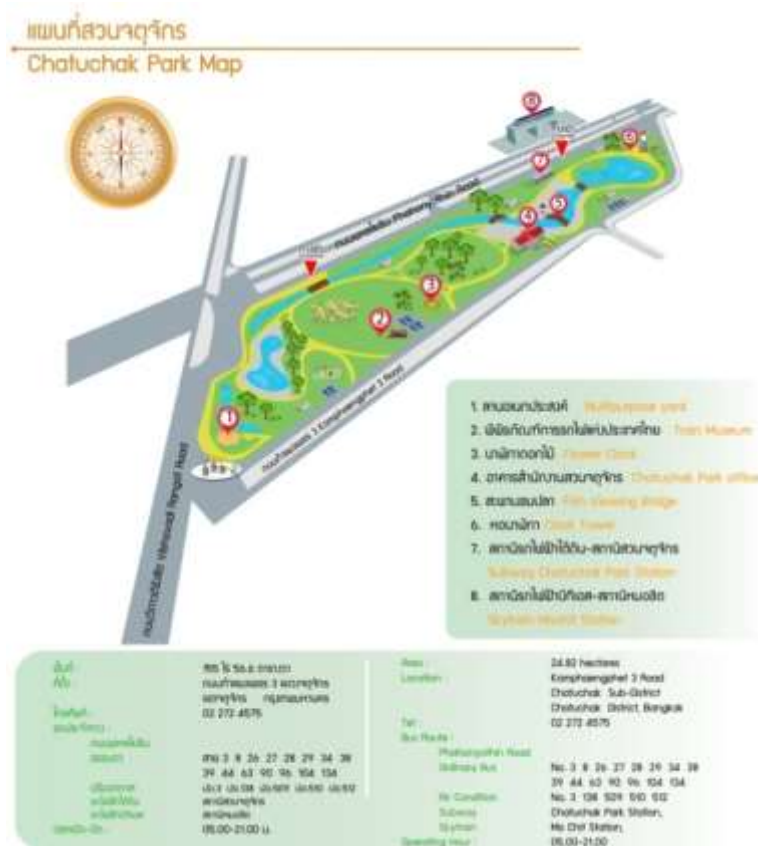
แผนที่สวนจตุจักร
Chatuchak Park Map

1. สนามอเนกประสงค์ Multipurpose park
2. พิพิธภัณฑ์การรถไฟแห่งประเทศไทย Train Museum
3. นาฬิกาดอกไม้ Flower Clock
4. อาคารสำนักงานสวนจตุจักร Chatuchak Park office
5. สะพานชมปลา Fish Viewing Bridge
6. หอนาฬิกา Clock Tower
7. สถานีรถไฟฟ้าใต้ดิน-สถานีสวนจตุจักร Subway Chatuchak Park Station
8. สถานีรถไฟฟ้าบีทีเอส-สถานีหมอชิต Skytrain Mochit Station

ถนนกำแพงเพชร 3 Kamphaengphet 3 Road
ถนนวิภาวดีรังสิต Vibhavadi Rangsit Road

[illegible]

Area : 24.82 hectares
Location : Kamphaengphet 3 Road Chatuchak Sub-District Chatuchak District, Bangkok
Tel : 02 272 4575
Bus Route :
Phahonyothin Road
Ordinary Bus : No. 3 8 26 27 28 29 34 38 39 44 63 90 96 104 134
Air Condition : No. 3 136 509 510 512
Subway : Chatuchak Park Station,
Skytrain : Mo Chit Station,
Operating Hour : 05.00-21.00